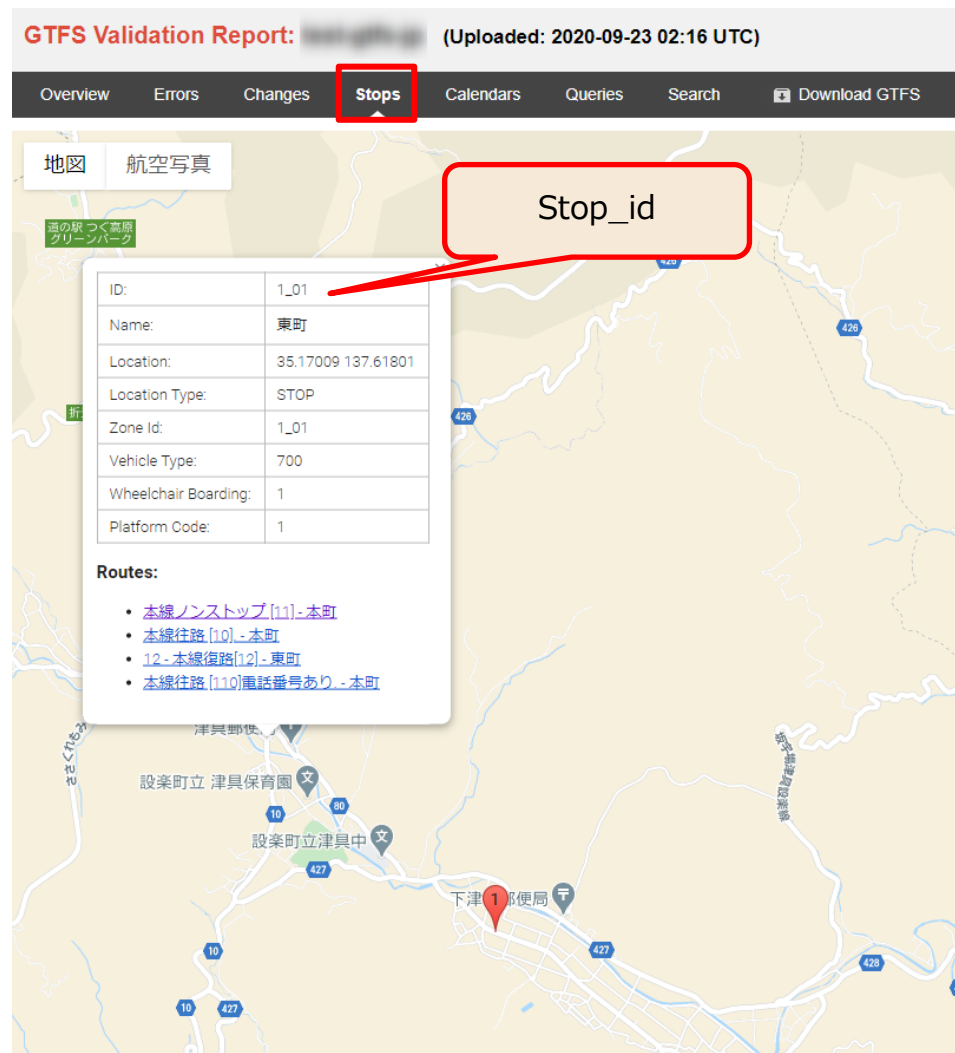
GTFS Validation Report: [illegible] (Uploaded: 2020-09-23 02:16 UTC)

Overview Errors Changes Stops Calendars Queries Search Download GTFS

地図 航空写真

Stop_id

道の駅 つぐ高原 グリーンパーク

| ID: | 1_01 |
|---|---|
| Name: | 東町 |
| Location: | 35.17009 137.61801 |
| Location Type: | STOP |
| Zone Id: | 1_01 |
| Vehicle Type: | 700 |
| Wheelchair Boarding: | 1 |
| Platform Code: | 1 |

Routes:

- 本線ノンストップ [11] - 本町
- 本線往路 [10]. - 本町
- 12 - 本線復路[12] - 東町
- 本線往路 [110]電話番号あり. - 本町

426
426
426
折
津具郵便
さくれもみ
設楽町立 津具保育園
10
80
設楽町立津具中
427
下津具郵便局
1
10
427
10
427
428